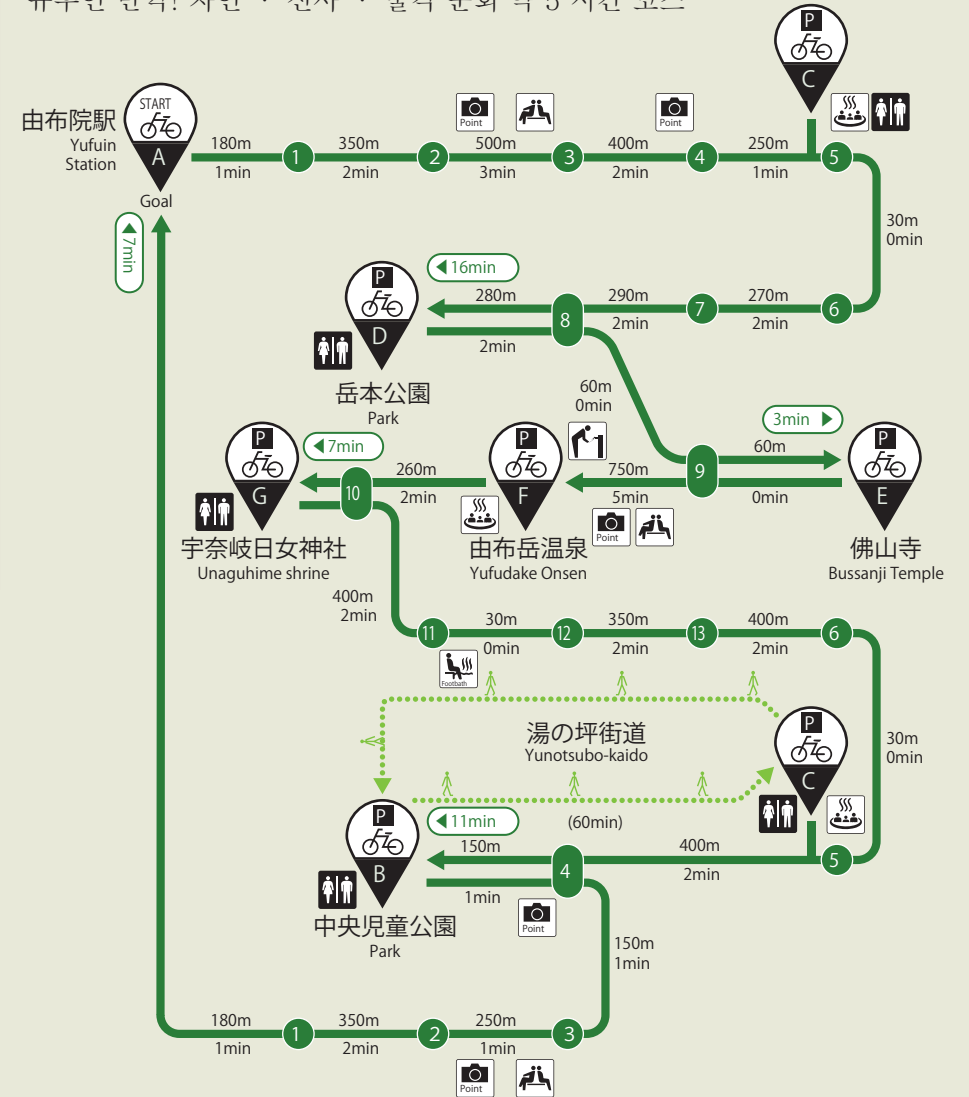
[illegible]

START
由布院駅
Yufuin Station
A
Goal

180m 1min
1
350m 2min
2
Point
500m 3min
3
400m 2min
Point
4
250m 1min
P
C
5
30m 0min
6
270m 2min
7
290m 2min
8
16min
280m
P
D
2min
岳本公園
Park
60m 0min
9
3min
60m
0min
P
E
佛山寺
Bussanji Temple
750m 5min
P
F
由布岳温泉
Yufudake Onsen
Point
7min
260m 2min
10
P
G
宇奈岐日女神社
Unaguhime shrine
7min
400m 2min
11
Footbath
30m 0min
12
350m 2min
13
400m 2min
6
30m 0min
湯の坪街道
Yunotsubo-kaido
(60min)
P
C
5
400m 2min
11min
150m
4
P
B
1min
Point
中央児童公園
Park
150m 1min
180m 1min
1
350m 2min
2
250m 1min
3
Point